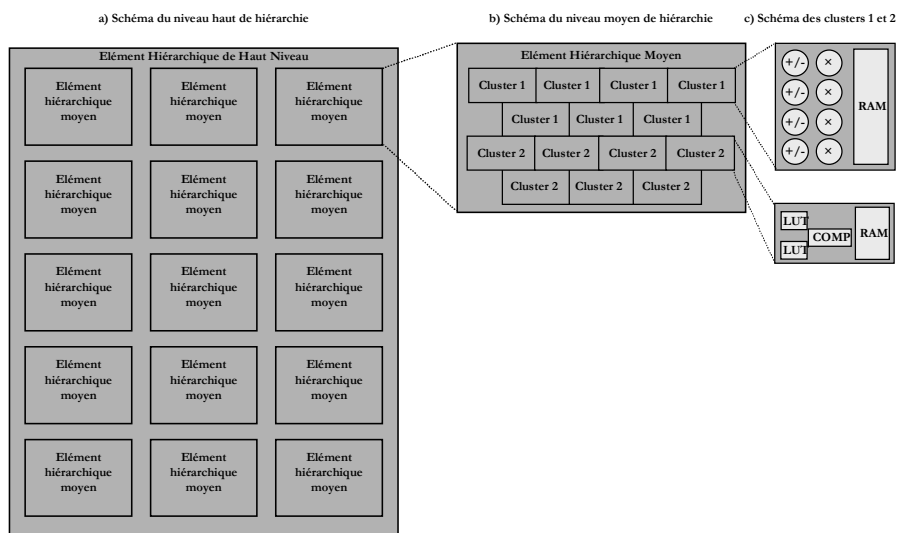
a) Schéma du niveau haut de hiérarchie

b) Schéma du niveau moyen de hiérarchie

c) Schéma des clusters 1 et 2

Elément Hiérarchique de Haut Niveau

Elément hiérarchique moyen

Elément hiérarchique moyen

Elément hiérarchique moyen

Elément hiérarchique moyen

Elément hiérarchique moyen

Elément hiérarchique moyen

Elément hiérarchique moyen

Elément hiérarchique moyen

Elément hiérarchique moyen

Elément hiérarchique moyen

Elément hiérarchique moyen

Elément hiérarchique moyen

Elément hiérarchique moyen

Elément hiérarchique moyen

Elément hiérarchique moyen

Elément Hiérarchique Moyen

Cluster 1 Cluster 1 Cluster 1 Cluster 1

Cluster 1 Cluster 1 Cluster 1

Cluster 2 Cluster 2 Cluster 2 Cluster 2

Cluster 2 Cluster 2 Cluster 2

+/- ×
+/- ×
+/- ×
+/- ×
RAM

LUT
LUT
COMP
RAM